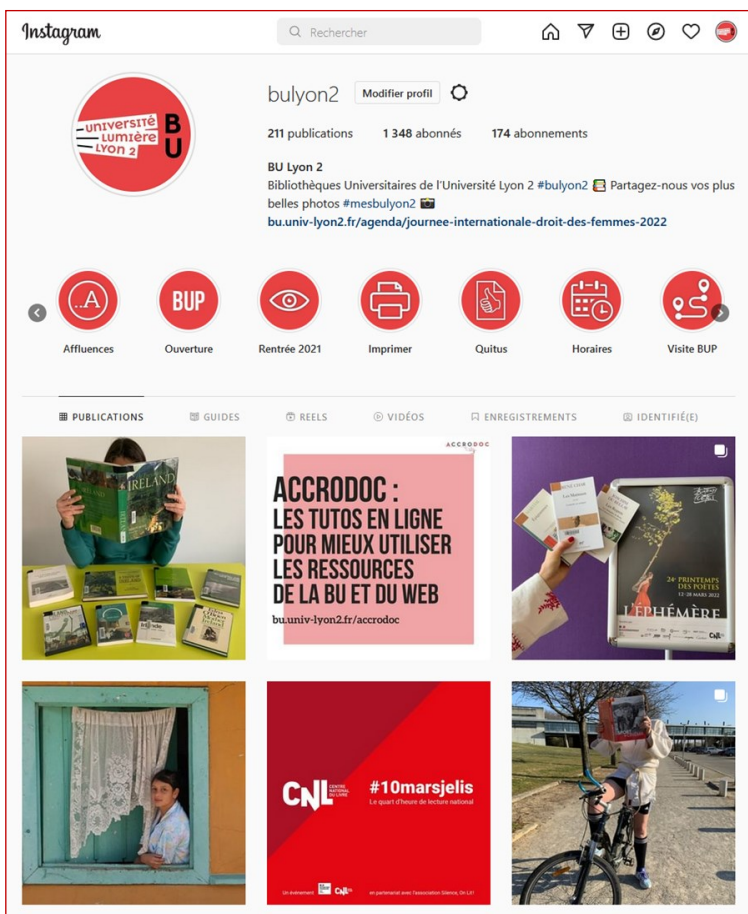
Instagram

Rechercher

UNIVERSITÉ LUMIÈRE LYON 2 BU

bulyon2 Modifier profil

211 publications 1 348 abonnés 174 abonnements

BU Lyon 2
Bibliothèques Universitaires de l'Université Lyon 2 #bulyon2 📗 Partagez-nous vos plus belles photos #mesbulyon2 📷
bu.univ-lyon2.fr/agenda/journee-internationale-droit-des-femmes-2022

Affluences Ouverture Rentrée 2021 Imprimer Quitus Horaires Visite BUP

PUBLICATIONS GUIDES REELS VIDÉOS ENREGISTREMENTS IDENTIFIÉ(E)

IRELAND

ACCRODOC

ACCRODOC : LES TUTOS EN LIGNE POUR MIEUX UTILISER LES RESSOURCES DE LA BU ET DU WEB

bu.univ-lyon2.fr/accrodoc

24e PRINTEMPS DES POÈTES 12-28 MARS 2022

L'ÉPHÉMÈRE

CNL CENTRE NATIONAL DU LIVRE

#10marsjelis

Le quart d'heure de lecture national

Un événement CNL en partenariat avec l'association Silence, On Lit !